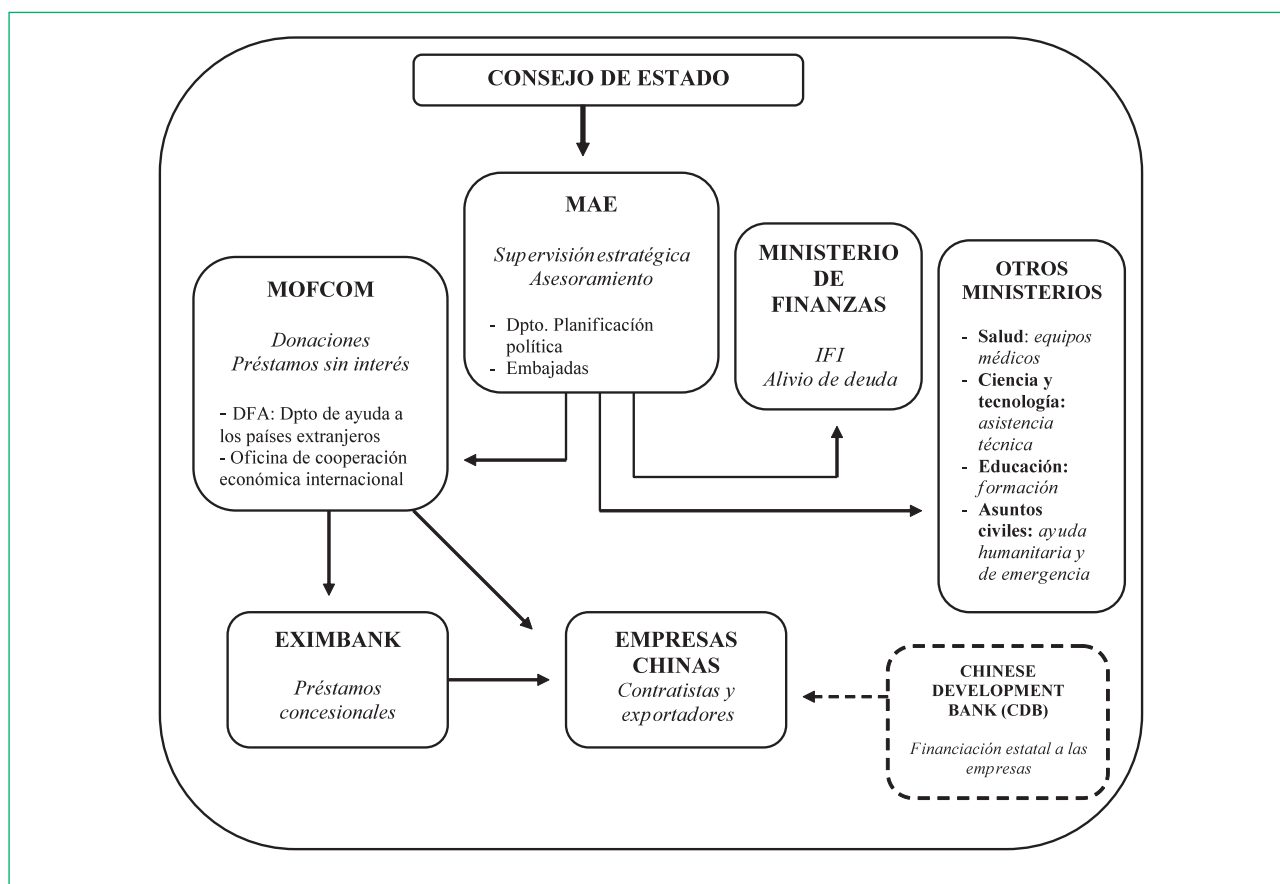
CONSEJO DE ESTADO

MAE

Supervisión estratégica
Asesoramiento

- Dpto. Planificación política
- Embajadas

MINISTERIO DE FINANZAS

IFI
Alivio de deuda

OTROS MINISTERIOS

- Salud: equipos médicos
- Ciencia y tecnología: asistencia técnica
- Educación: formación
- Asuntos civiles: ayuda humanitaria y de emergencia

MOFCOM

Donaciones
Préstamos sin interés

- DFA: Dpto de ayuda a los países extranjeros
- Oficina de cooperación económica internacional

EXIMBANK

Préstamos concesionales

EMPRESAS CHINAS
Contratistas y exportadores

CHINESE DEVELOPMENT BANK (CDB)

Financiación estatal a las empresas